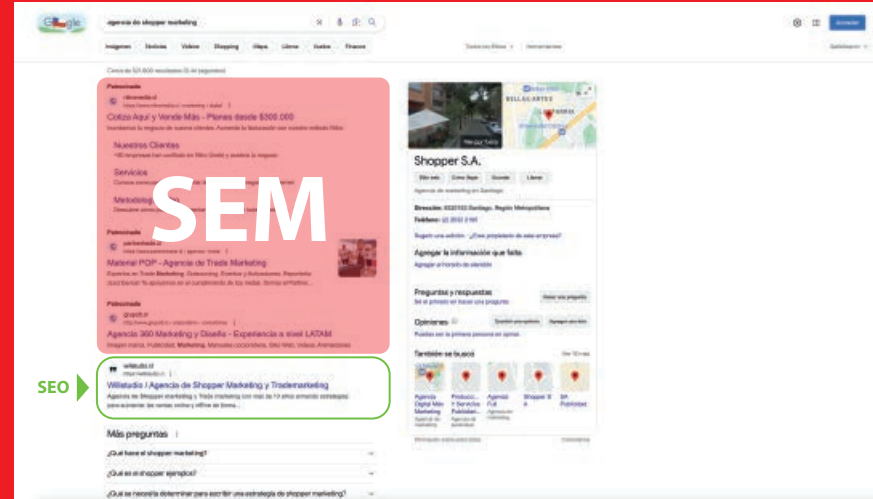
agencia de shopper marketing

Imágenes Noticias Videos Shopping Maps Libros Vuelos Finanzas

Cerca de 521.000 resultados (0,44 segundos)

Patrocinado
nikomedia.cl
Cotiza Aquí y Vende Más - Planes desde $300.000

Nuestros Clientes

Servicios

Metodología

SEM

Patrocinado
Material POP - Agencia de Trade Marketing

Patrocinado
Agencia 360 Marketing y Diseño - Experiencia a nivel LATAM

SEO

wiiistudio.cl
Wiiistudio | Agencia de Shopper Marketing y Trademarketing

Más preguntas

¿Qué hace el shopper marketing?

¿Qué es el shopper ejemplos?

¿Qué se necesita determinar para escribir una estrategia de shopper marketing?

BELLAS ARTES

Shopper S.A.

Sitio web Cómo llegar Guardar Llamar

Agencia de marketing en Santiago

Dirección:

Teléfono:

Agregar la información que falta

Preguntas y respuestas

Opiniones

También se buscó

Agencia Digital Más Marketing

Producci... Servicio Publicitari...

Agencia Full

Shopper S A

BA Publicidad